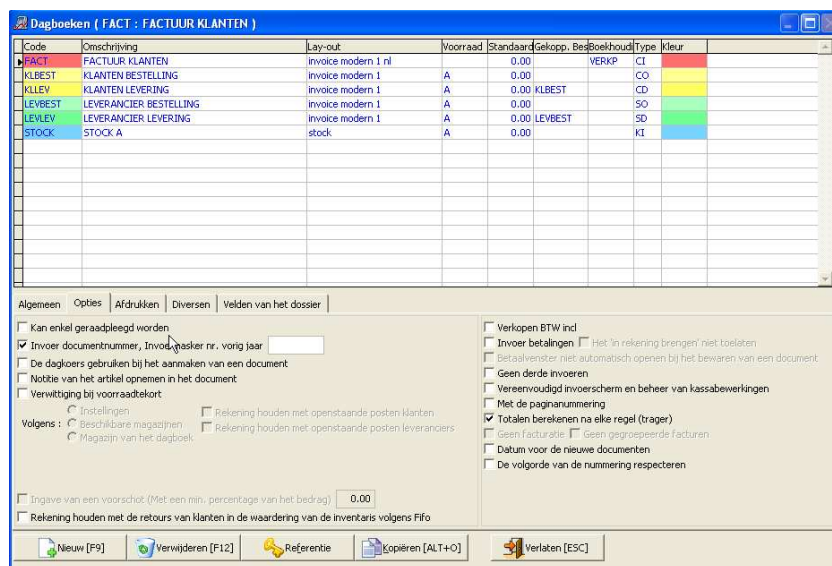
Dagboeken ( FACT : FACTUUR KLANTEN )

| Code | Omschrijving | Lay-out | Voorraad | Standaard | Gekopp. Bes | Boekhoud | Type | Kleur |
|---|---|---|---|---|---|---|---|---|
| FACT | FACTUUR KLANTEN | invoice modern 1 nl | | 0.00 | | VERKP | CI | |
| KLBEST | KLANTEN BESTELLING | invoice modern 1 | A | 0.00 | | | CO | |
| KLLEV | KLANTEN LEVERING | invoice modern 1 | A | 0.00 | KLBEST | | CD | |
| LEVBEST | LEVERANCIER BESTELLING | invoice modern 1 | A | 0.00 | | | SO | |
| LEVLEV | LEVERANCIER LEVERING | invoice modern 1 | A | 0.00 | LEVBEST | | SD | |
| STOCK | STOCK A | stock | A | 0.00 | | | KI | |

Algemeen | Opties | Afdrukken | Diversen | Velden van het dossier

Kan enkel geraadpleegd worden
Invoer documentnummer, Invoermasker nr. vorig jaar
De dagkoers gebruiken bij het aanmaken van een document
Notitie van het artikel opnemen in het document
Verwittiging bij voorraadtekort
Volgens : Instellingen
Beschikbare magazijnen
Magazijn van het dagboek
Rekening houden met openstaande posten klanten
Rekening houden met openstaande posten leveranciers

Ingave van een voorschot (Met een min. percentage van het bedrag) 0.00
Rekening houden met de retours van klanten in de waardering van de inventaris volgens Fifo

Verkopen BTW incl
Invoer betalingen Het 'in rekening brengen' niet toelaten
Betaalvenster niet automatisch openen bij het bewaren van een document
Geen derde invoeren
Vereenvoudigd invoerscherm en beheer van kassabewerkingen
Met de paginanummering
Totalen berekenen na elke regel (trager)
Geen facturatie Geen gegroepeerde facturen
Datum voor de nieuwe documenten
De volgorde de van nummering respecteren

Nieuw [F9] | Verwijderen [F12] | Referentie | Kopiëren [ALT+O] | Verlaten [ESC]